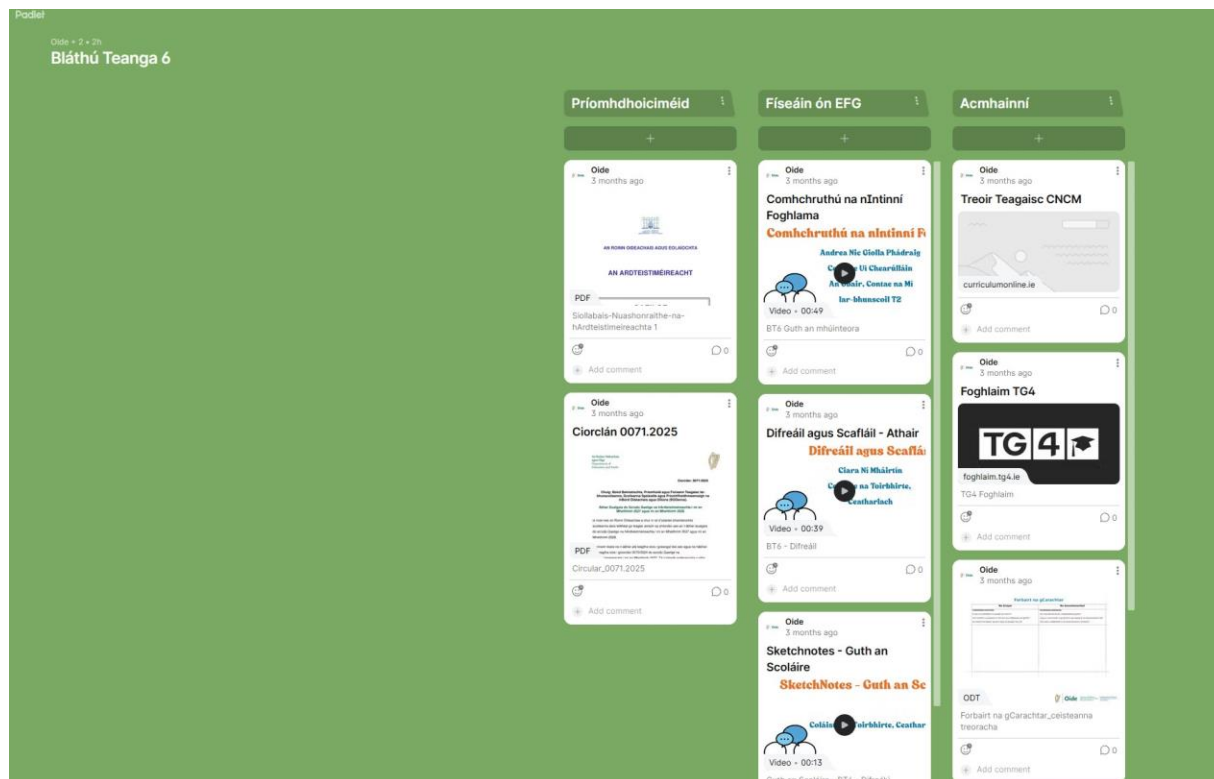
Padlet

Oide • 2 • 2h

Bláthú Teanga 6

Príomhdhoiciméid

+

Oide
3 months ago

AN ROINN OIDEACHAIS AGUS EOLAÍOCHTA

AN ARDTEISTIMÉIREACHT

PDF

Siollabais-Nuashonraithe-na-hArdteistimeireachta 1

0

Add comment

Oide
3 months ago

Ciorclán 0071.2025

PDF

Circular_0071.2025

0

Add comment

Físeáin ón EFG

+

Oide
3 months ago

Comhchruthú na nIntinní Foghlama

Comhchruthú na nIntinní F

Andrea Nic Giolla Phádraig

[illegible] Uí Chearúlláin

An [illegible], Contae na Mi

lar-bhunscoil T2

Video • 00:49

BT6 Guth an mhúinteora

0

Add comment

Oide
3 months ago

Difreáil agus Scafláil - Athair

Difreáil agus Scaflá

Ciara Ní Mháirtín

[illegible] na Toirbhirte,

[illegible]eatharlach

Video • 00:39

BT6 - Difreáil

0

Add comment

Oide
3 months ago

Sketchnotes - Guth an Scoláire

SketchNotes - Guth an Sc

Coláis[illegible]oirbhirte, Ceathar

Video • 00:13

Acmhainní

+

Oide
3 months ago

Treoir Teagaisc CNCM

curriculumonline.ie

0

Add comment

Oide
3 months ago

Foghlaim TG4

TG4

foghlaim.tg4.ie

TG4 Foghlaim

0

Add comment

Oide
3 months ago

Forbairt na gCarachtar

ODT

Oide

Forbairt na gCarachtar_ceisteanna treoracha

0

Add comment